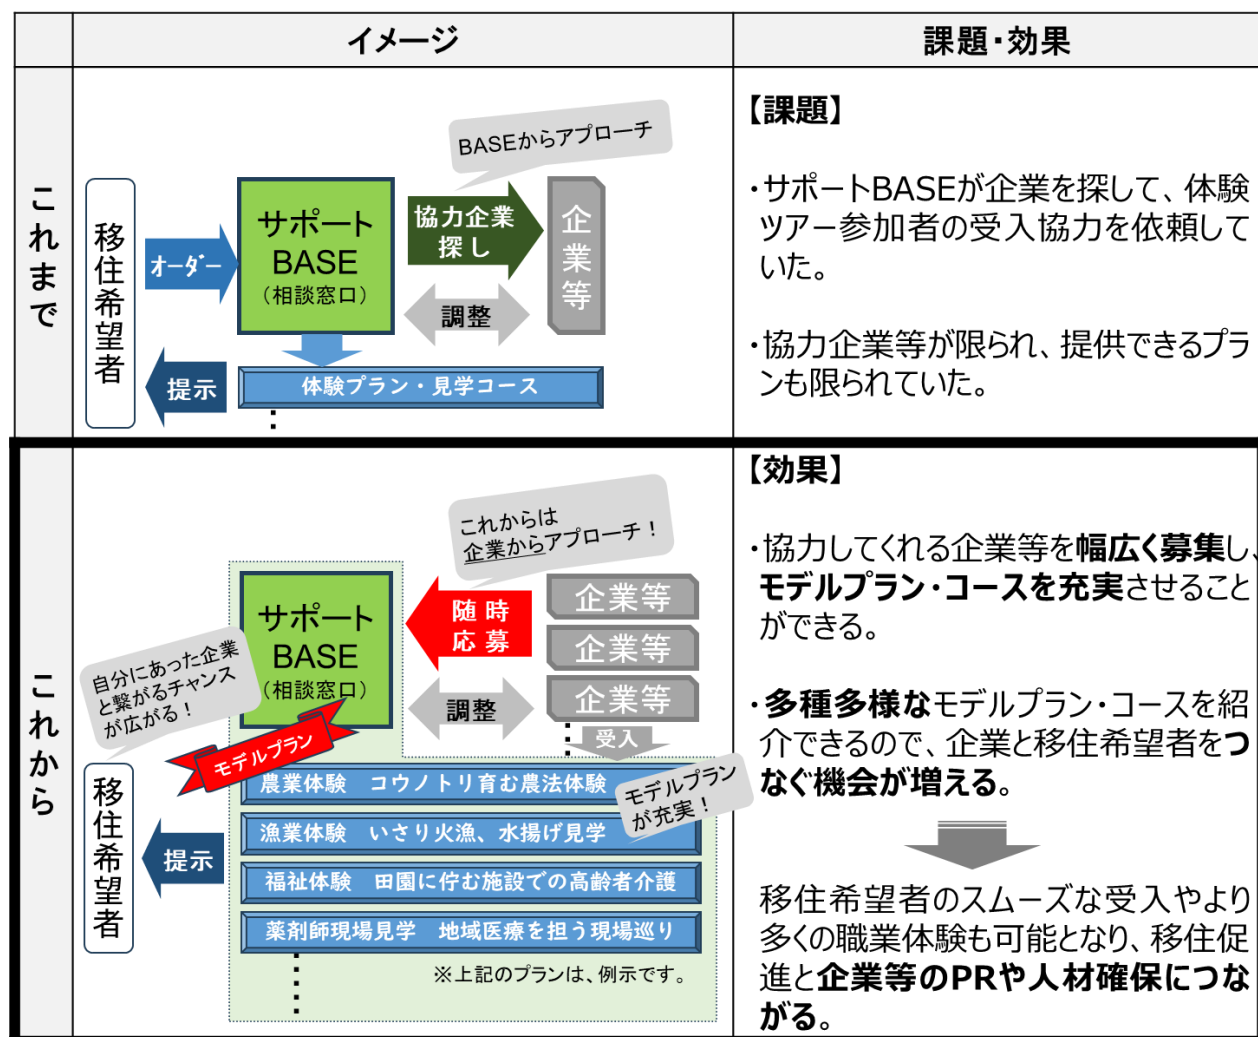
| | イメージ | 課題・効果 |
|---|---|---|
| これまで | BASEからアプローチ<br>移住希望者<br>オーダー<br>サポートBASE（相談窓口）<br>協力企業探し<br>企業等<br>調整<br>提示<br>体験プラン・見学コース | 【課題】<br>・サポートBASEが企業を探して、体験ツアー参加者の受入協力を依頼していた。<br>・協力企業等が限られ、提供できるプランも限られていた。 |
| これから | これからは企業からアプローチ！<br>サポートBASE（相談窓口）<br>随時応募<br>企業等<br>企業等<br>企業等<br>自分にあった企業と繋がるチャンスが広がる！<br>調整<br>受入<br>モデルプラン<br>農業体験　コウノトリ育む農法体験<br>モデルプランが充実！<br>移住希望者<br>提示<br>漁業体験　いさり火漁、水揚げ見学<br>福祉体験　田園に佇む施設での高齢者介護<br>薬剤師現場見学　地域医療を担う現場巡り<br>※上記のプランは、例示です。 | 【効果】<br>・協力してくれる企業等を幅広く募集し、モデルプラン・コースを充実させることができる。<br>・多種多様なモデルプラン・コースを紹介できるので、企業と移住希望者をつなぐ機会が増える。<br>移住希望者のスムーズな受入やより多くの職業体験も可能となり、移住促進と企業等のPRや人材確保につながる。 |